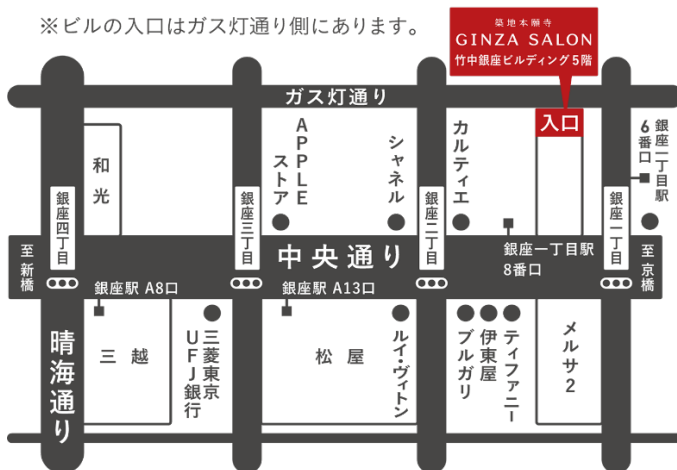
※ビルの入口はガス灯通り側にあります。

築地本願寺
GINZA SALON
竹中銀座ビルディング5階

ガス灯通り

入口

銀座一丁目駅 6番口

和光

APPLEストア

シャネル

カルティエ

銀座四丁目

銀座三丁目

銀座二丁目

銀座一丁目

至新橋

中央通り

銀座一丁目駅 8番口

至京橋

銀座駅 A8口

銀座駅 A13口

晴海通り

三越

三菱東京UFJ銀行

松屋

ルイ・ヴィトン

ブルガリ

伊東屋

ティファニー

メルサ2